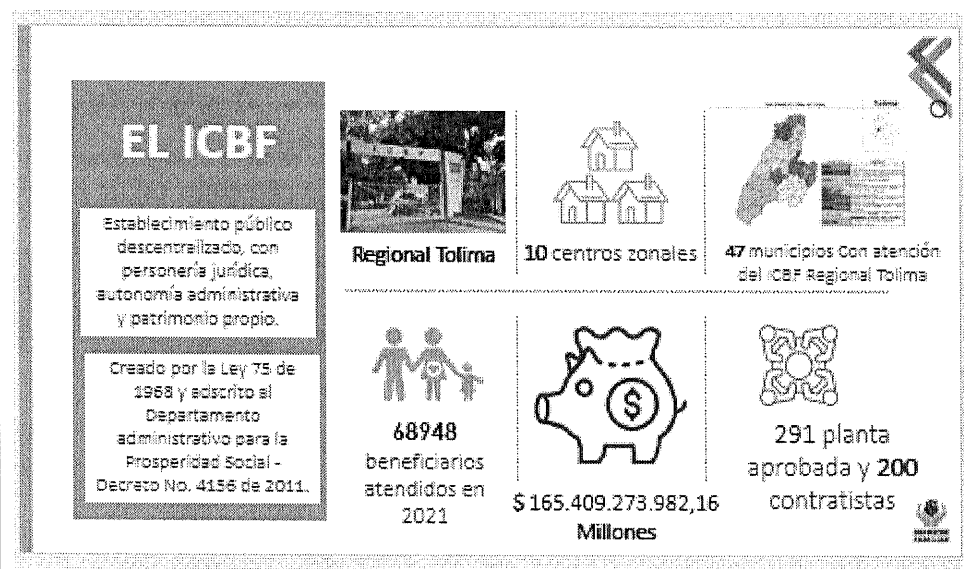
EL ICBF

Establecimiento público descentralizado, con personería jurídica, autonomía administrativa y patrimonio propio.

Creado por la Ley 75 de 1968 y adscrito al Departamento administrativo para la Prosperidad Social - Decreto No. 4156 de 2011.

Regional Tolima

10 centros zonales

47 municipios con atención del ICBF Regional Tolima

68948 beneficiarios atendidos en 2021

$ 165.409.273.982,16 Millones

291 planta aprobada y 200 contratistas